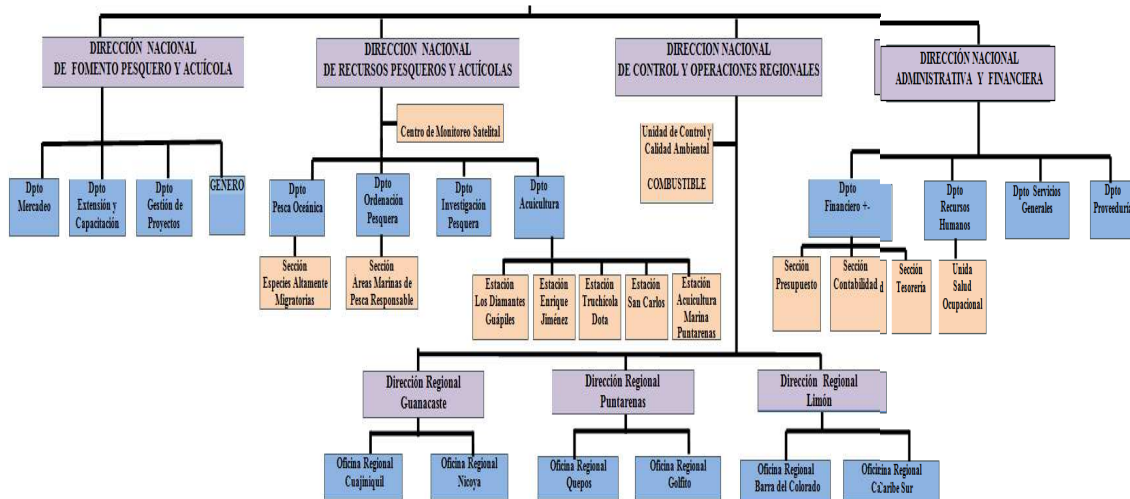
DIRECCIÓN NACIONAL DE FOMENTO PESQUERO Y ACUÍCOLA

DIRECCION NACIONAL DE RECURSOS PESQUEROS Y ACUÍCOLAS

DIRECCION NACIONAL DE CONTROL Y OPERACIONES REGIONALES

DIRECCIÓN NACIONAL ADMINISTRATIVA Y FINANCIERA

Centro de Monitoreo Satelital

Unidad de Control y Calidad Ambiental

COMBUSTIBLE

Dpto Mercadeo

Dpto Extensión y Capacitación

Dpto Gestión de Proyectos

GENERO

Dpto Pesca Oceánica

Dpto Ordenación Pesquera

Dpto Investigación Pesquera

Dpto Acuicultura

Sección Especies Altamente Migratorias

Sección Áreas Marinas de Pesca Responsable

Estación Los Diamantes Guápiles

Estación Enrique Jiménez

Estación Truchícola Dota

Estación San Carlos

Estación Acuicultura Marina Puntarenas

Dpto Financiero +-

Dpto Recursos Humanos

Dpto Servicios Generales

Dpto Proveeduría

Sección Presupuesto

Sección Contabilidad d

Sección Tesorería

Unida Salud Ocupacional

Dirección Regional Guanacaste

Dirección Regional Puntarenas

Dirección Regional Limón

Oficina Regional Cuajiniquil

Oficina Regional Nicoya

Oficina Regional Quepos

Oficina Regional Golfito

Oficina Regional Barra del Colorado

Oficina Regional Ca ribe Sur